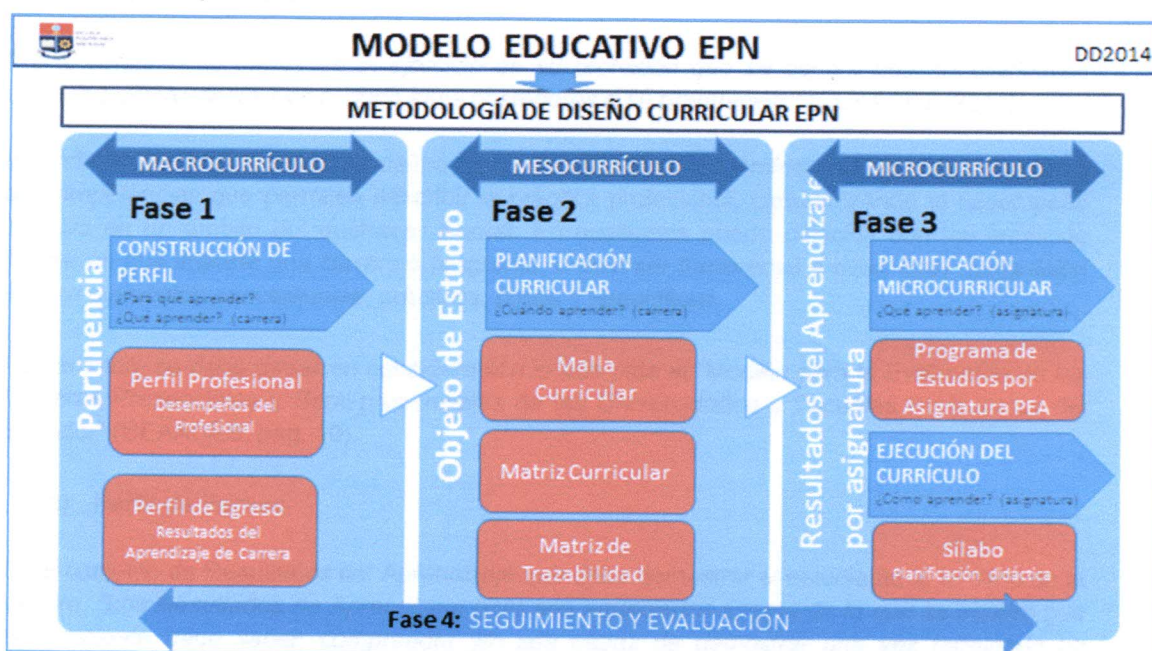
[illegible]

MODELO EDUCATIVO EPN

DD2014

METODOLOGÍA DE DISEÑO CURRICULAR EPN

MACROCURRÍCULO

Fase 1

Pertinencia

CONSTRUCCIÓN DE PERFIL
¿Para que aprender?
¿Qué aprender? (carrera)

Perfil Profesional
Desempeños del Profesional

Perfil de Egreso
Resultados del Aprendizaje de Carrera

MESOCURRÍCULO

Objeto de Estudio

Fase 2

PLANIFICACIÓN CURRICULAR
¿Cuándo aprender? (carrera)

Malla Curricular

Matriz Curricular

Matriz de Trazabilidad

MICROCURRÍCULO

Resultados del Aprendizaje por asignatura

Fase 3

PLANIFICACIÓN MICROCURRICULAR
¿Qué aprender? (asignatura)

Programa de Estudios por Asignatura PEA

EJECUCIÓN DEL CURRÍCULO
¿Cómo aprender? (asignatura)

Sílabo
Planificación didáctica

Fase 4: SEGUIMIENTO Y EVALUACIÓN